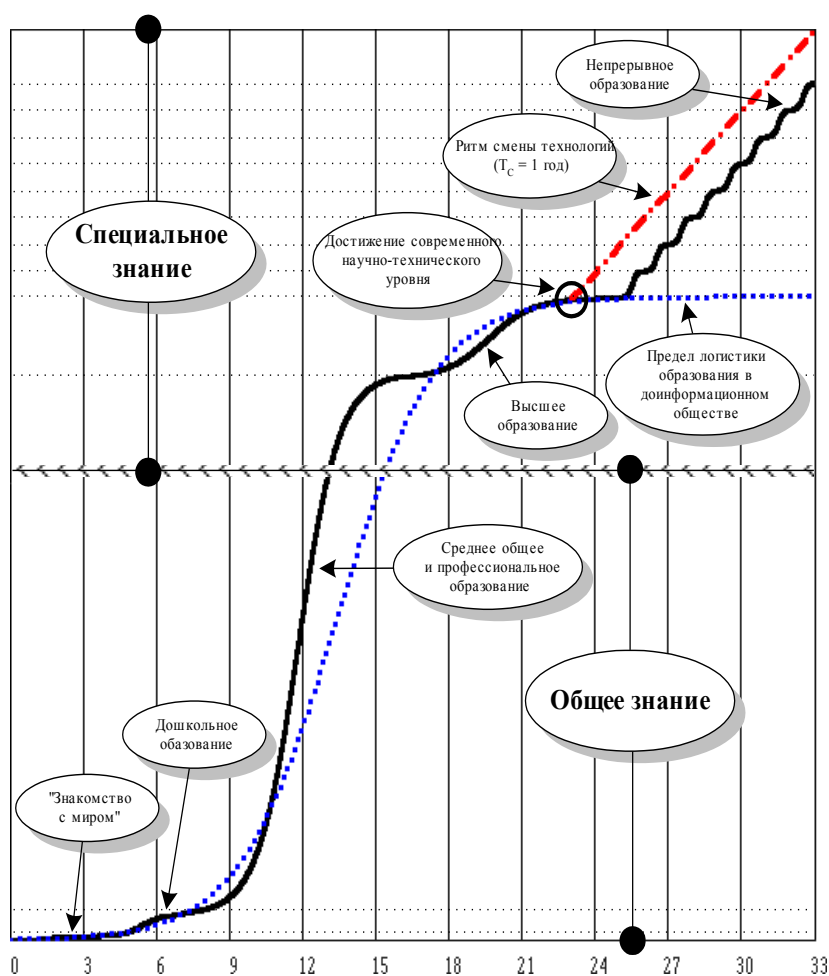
Непрерывное образование

Ритм смены технологий ($T_C$ = 1 год)

Специальное знание

Достижение современного научно-технического уровня

Предел логистики образования в доинформационном обществе

Высшее образование

Среднее общее и профессиональное образование

Общее знание

Дошкольное обазование

"Знакомство с миром"

0 3 6 9 12 15 18 21 24 27 30 33